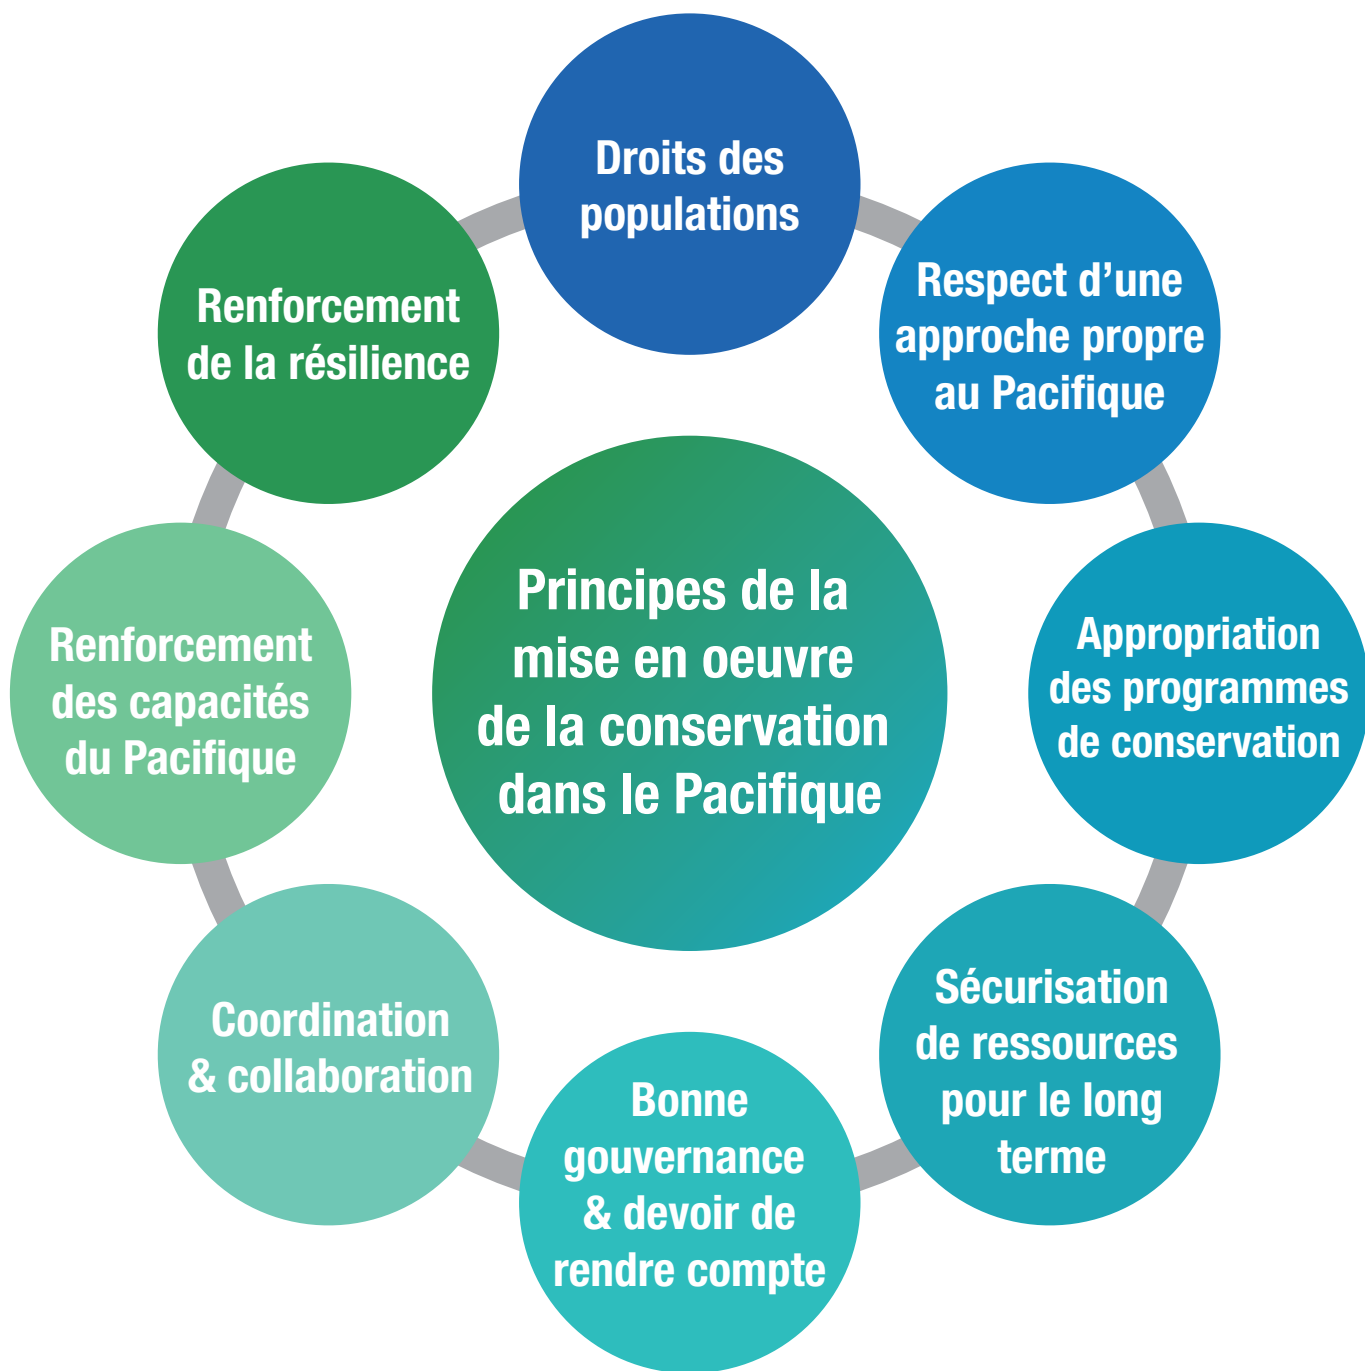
Principes de la mise en oeuvre de la conservation dans le Pacifique

Droits des populations

Respect d’une approche propre au Pacifique

Appropriation des programmes de conservation

Sécurisation de ressources pour le long terme

Bonne gouvernance & devoir de rendre compte

Coordination & collaboration

Renforcement des capacités du Pacifique

Renforcement de la résilience